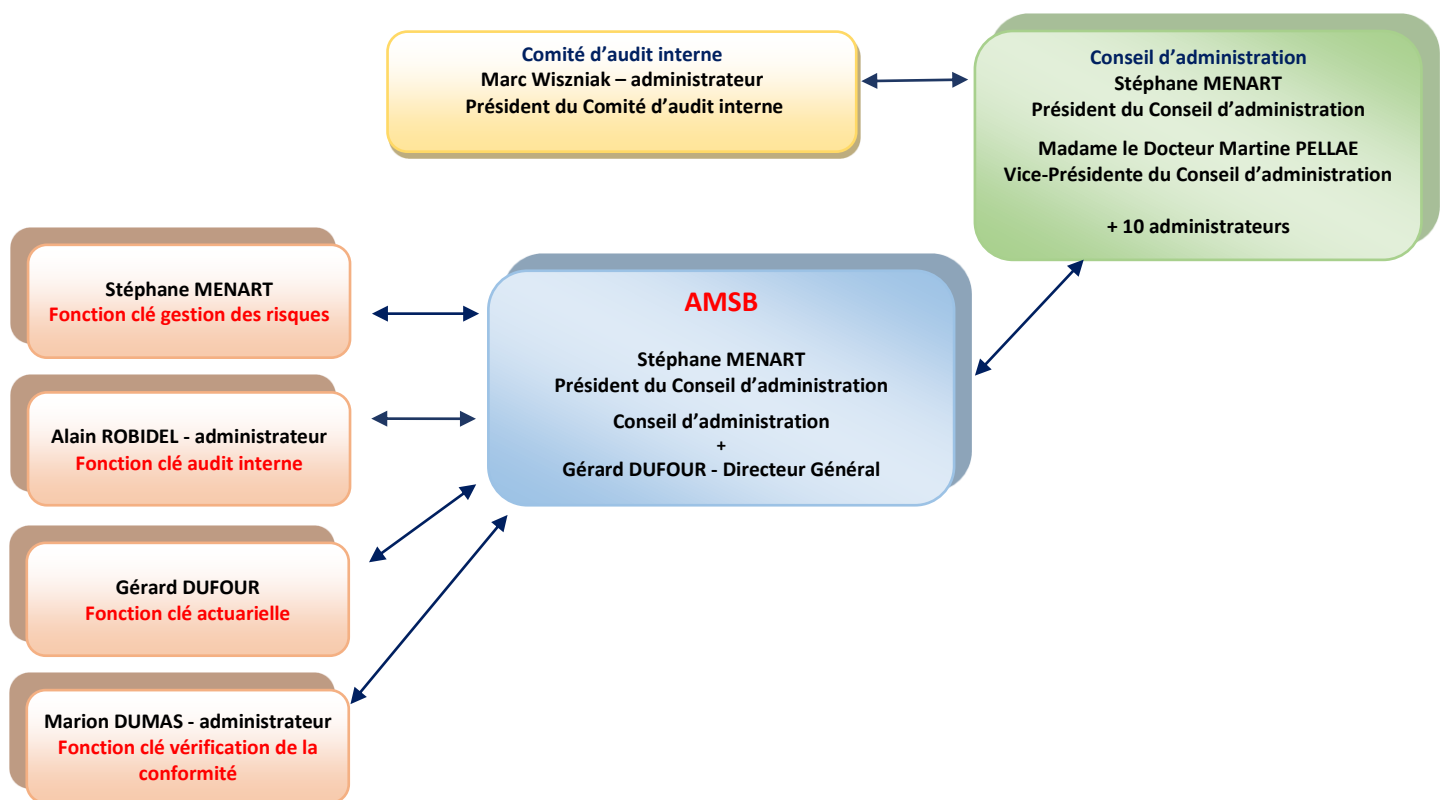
Comité d’audit interne
Marc Wiszniak – administrateur
Président du Comité d’audit interne

Conseil d’administration
Stéphane MENART
Président du Conseil d’administration

Madame le Docteur Martine PELLAE
Vice-Présidente du Conseil d’administration

+ 10 administrateurs

Stéphane MENART
Fonction clé gestion des risques

AMSB

Stéphane MENART
Président du Conseil d’administration

Conseil d’administration
+
Gérard DUFOUR - Directeur Général

Alain ROBIDEL - administrateur
Fonction clé audit interne

Gérard DUFOUR
Fonction clé actuarielle

Marion DUMAS - administrateur
Fonction clé vérification de la conformité